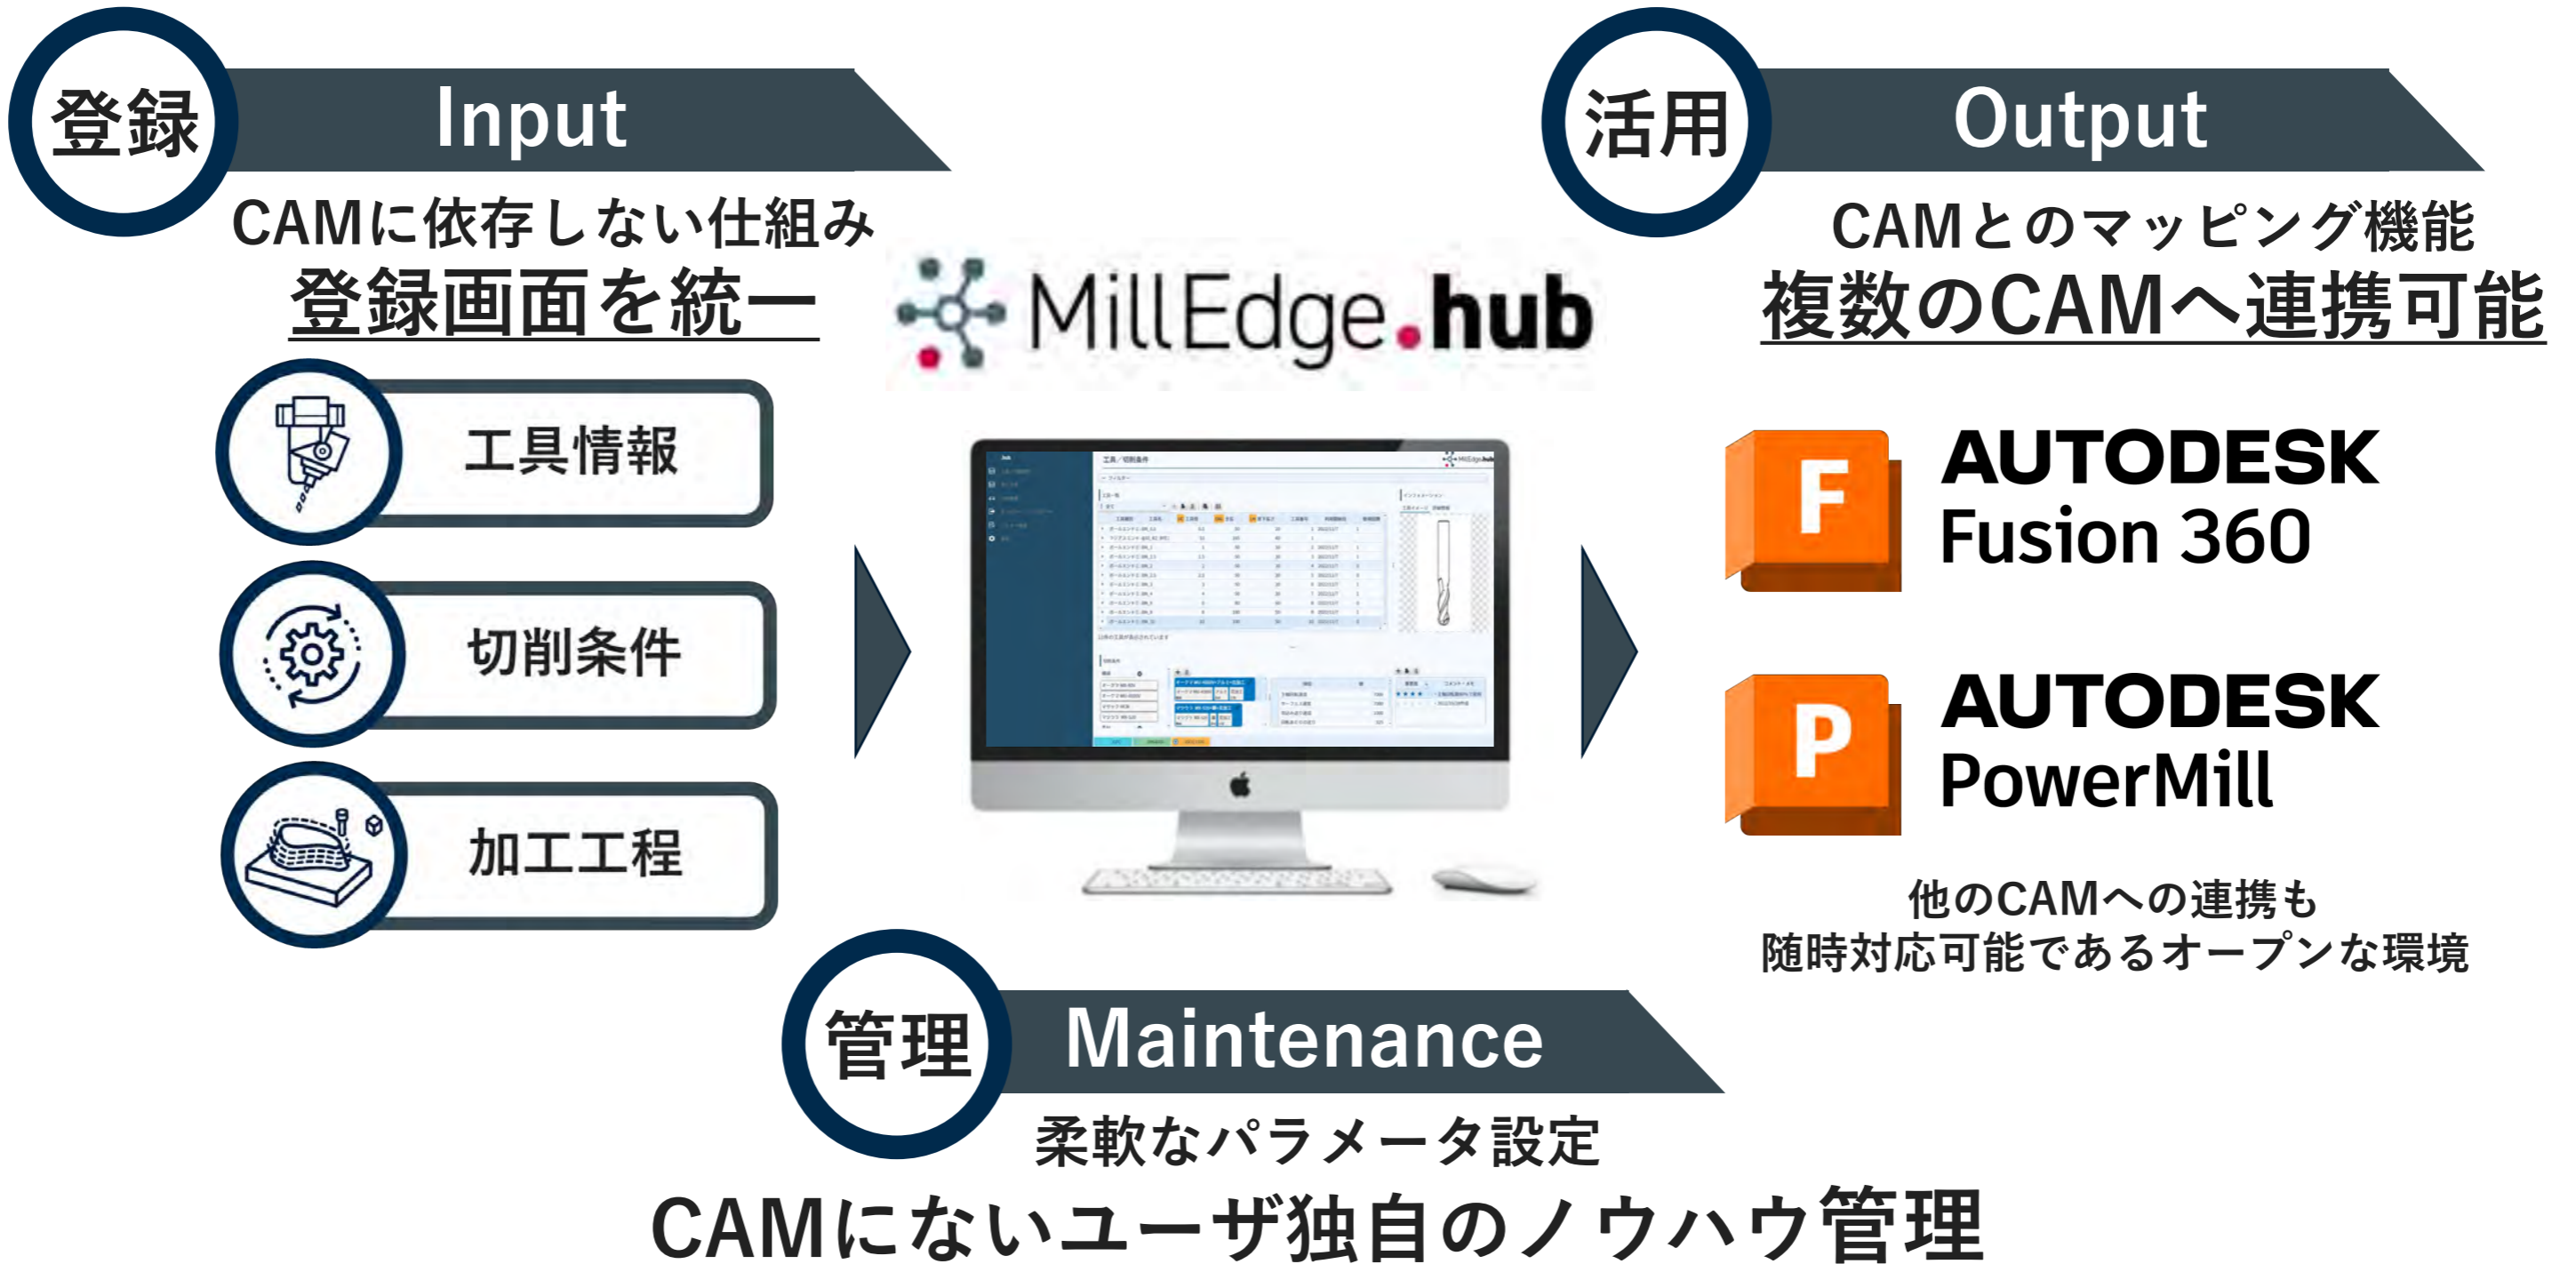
登録 Input

CAMに依存しない仕組み
登録画面を統一

工具情報

切削条件

加工工程

MillEdge.hub

活用 Output

CAMとのマッピング機能
複数のCAMへ連携可能

F
AUTODESK
Fusion 360

P
AUTODESK
PowerMill

他のCAMへの連携も
随時対応可能であるオープンな環境

管理 Maintenance

柔軟なパラメータ設定
CAMにないユーザ独自のノウハウ管理